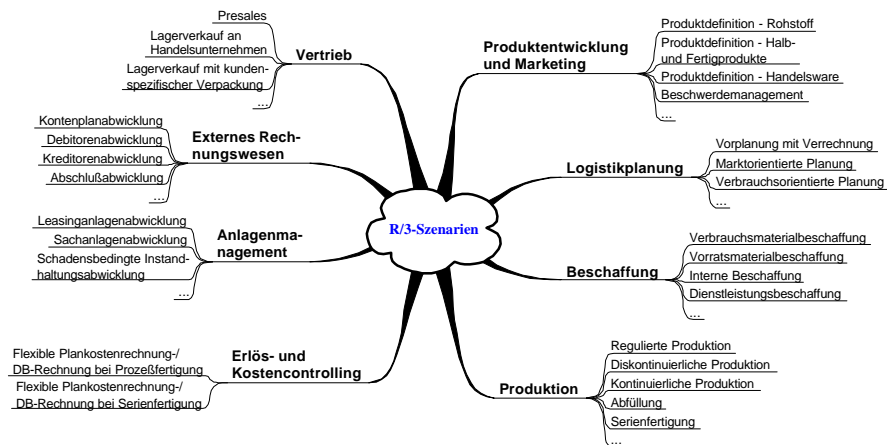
R/3-Szenarien

Vertrieb
Presales
Lagerverkauf an Handelsunternehmen
Lagerverkauf mit kundenspezifischer Verpackung
...

Externes Rechnungswesen
Kontenplanabwicklung
Debitorenabwicklung
Kreditorenabwicklung
Abschlußabwicklung
...

Anlagenmanagement
Leasinganlagenabwicklung
Sachanlagenabwicklung
Schadensbedingte Instandhaltungsabwicklung
...

Erlös- und Kostencontrolling
Flexible Plankostenrechnung-/ DB-Rechnung bei Prozeßfertigung
Flexible Plankostenrechnung-/ DB-Rechnung bei Serienfertigung

Produktentwicklung und Marketing
Produktdefinition - Rohstoff
Produktdefinition - Halb- und Fertigprodukte
Produktdefinition - Handelsware
Beschwerdemanagement
...

Logistikplanung
Vorplanung mit Verrechnung
Marktorientierte Planung
Verbrauchsorientierte Planung
...

Beschaffung
Verbrauchsmaterialbeschaffung
Vorratsmaterialbeschaffung
Interne Beschaffung
Dienstleistungsbeschaffung
...

Produktion
Regulierte Produktion
Diskontinuierliche Produktion
Kontinuierliche Produktion
Abfüllung
Serienfertigung
...